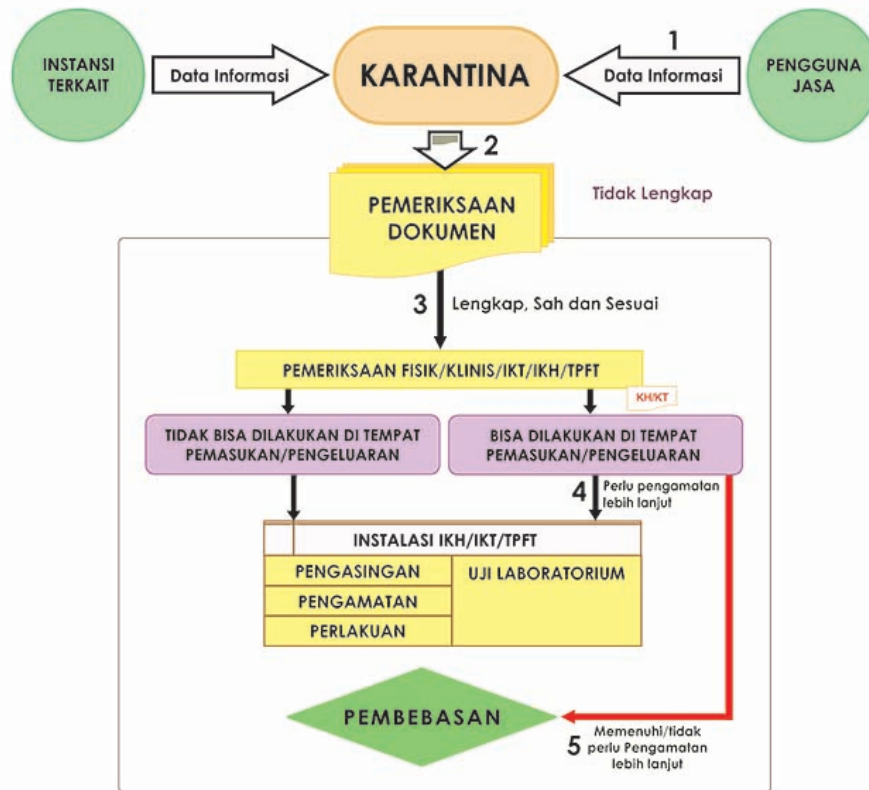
INSTANSI TERKAIT

Data Informasi

KARANTINA

1

Data Informasi

PENGGUNA JASA

2

PEMERIKSAAN DOKUMEN

Tidak Lengkap

3 Lengkap, Sah dan Sesuai

PEMERIKSAAN FISIK/KLINIS/IKT/IKH/TPFT

KH/KT

TIDAK BISA DILAKUKAN DI TEMPAT PEMASUKAN/PENGELUARAN

BISA DILAKUKAN DI TEMPAT PEMASUKAN/PENGELUARAN

4 Perlu pengamatan lebih lanjut

| INSTALASI IKH/IKT/TPFT | |
|---|---|
| PENGASINGAN | UJI LABORATORIUM |
| PENGAMATAN | |
| PERLAKUAN | |

PEMBEBASAN

5 Memenuhi/tidak perlu Pengamatan lebih lanjut